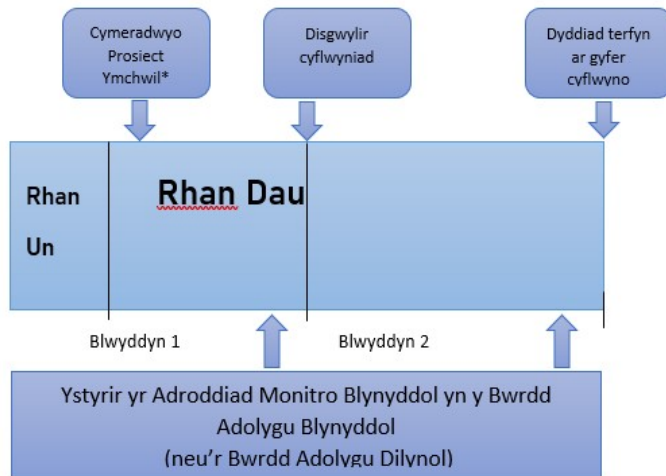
Cymeradwyo Prosiect Ymchwil*

Disgwylir cyflwyniad

Dyddiad terfyn ar gyfer cyflwyno

Rhan Un

Rhan Dau

Blwyddyn 1

Blwyddyn 2

Ystyrir yr Adroddiad Monitro Blynyddol yn y Bwrdd Adolygu Blynyddol (neu'r Bwrdd Adolygu Dilynol)